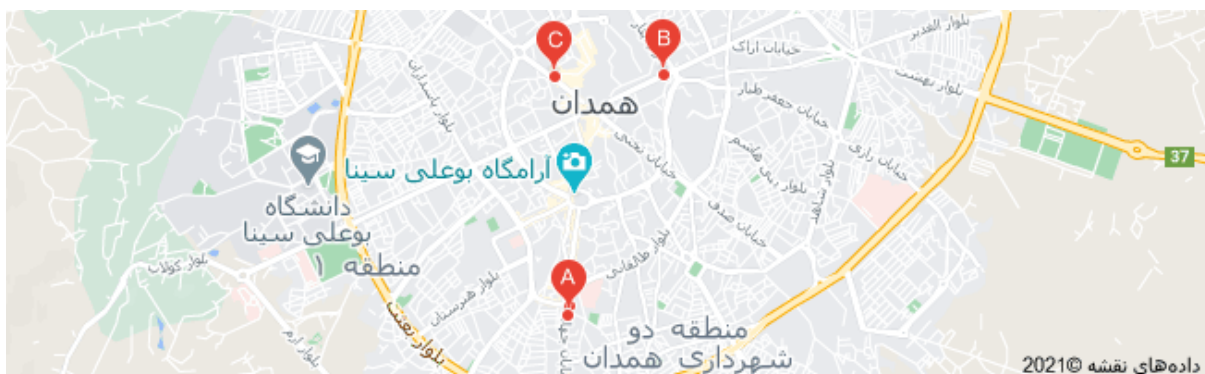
C
B
همدان
آرامگاه بوعلی سینا
دانشگاه بوعلی سینا
منطقه ۱
A
منطقه دو شهرداری همدان
بلوار بعثت
بلوار کولاب
بلوار ارم
بلوار هنرستان
بلوار طالقانی
بلوار پاسداران
خیابان نجفی
خیابان اراک
بلوار الغدیر
بلوار بهشت
خیابان جعفر طیار
خیابان هاشم
خیابان رازی
بلوار بنی هاشم
خیابان صدف
بلوار شاهد
37
داده‌های نقشه ©2021